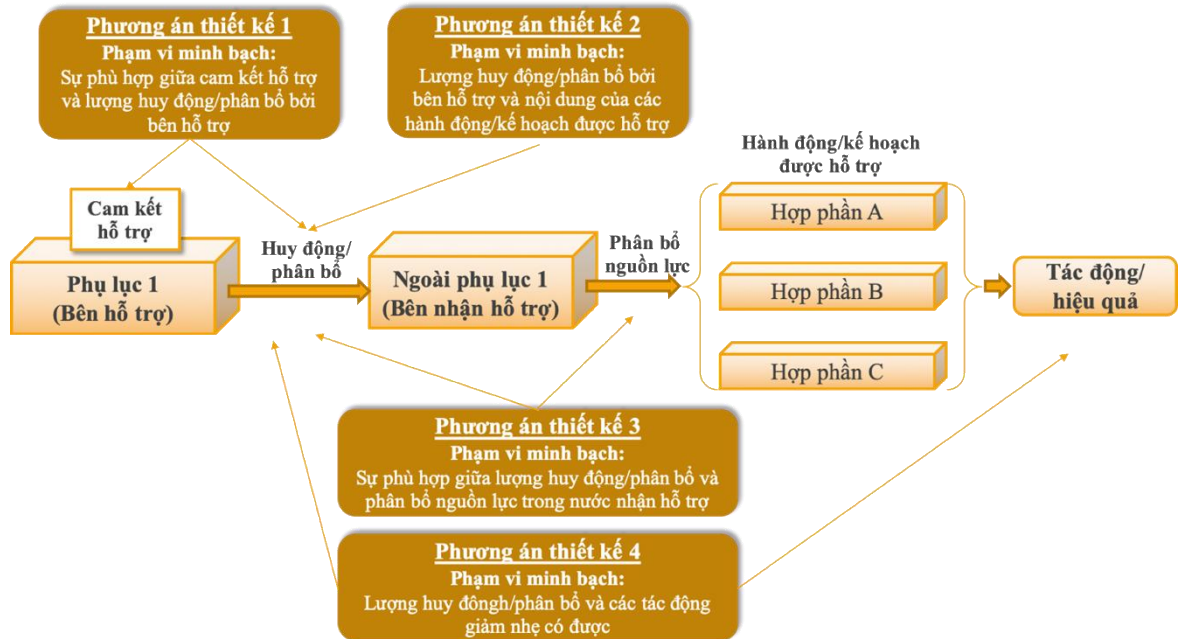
Phương án thiết kế 1
Phạm vi minh bạch:
Sự phù hợp giữa cam kết hỗ trợ và lượng huy động/phân bổ bởi bên hỗ trợ

Phương án thiết kế 2
Phạm vi minh bạch:
Lượng huy động/phân bổ bởi bên hỗ trợ và nội dung của các hành động/kế hoạch được hỗ trợ

Hành động/kế hoạch được hỗ trợ

Cam kết hỗ trợ

Phụ lục 1
(Bên hỗ trợ)

Huy động/
phân bổ

Ngoài phụ lục 1
(Bên nhận hỗ trợ)

Phân bổ nguồn lực

Hợp phần A

Hợp phần B

Hợp phần C

Tác động/
hiệu quả

Phương án thiết kế 3
Phạm vi minh bạch:
Sự phù hợp giữa lượng huy động/phân bổ và phân bổ nguồn lực trong nước nhận hỗ trợ

Phương án thiết kế 4
Phạm vi minh bạch:
Lượng huy đônghh/phân bổ và các tác động giảm nhẹ có được